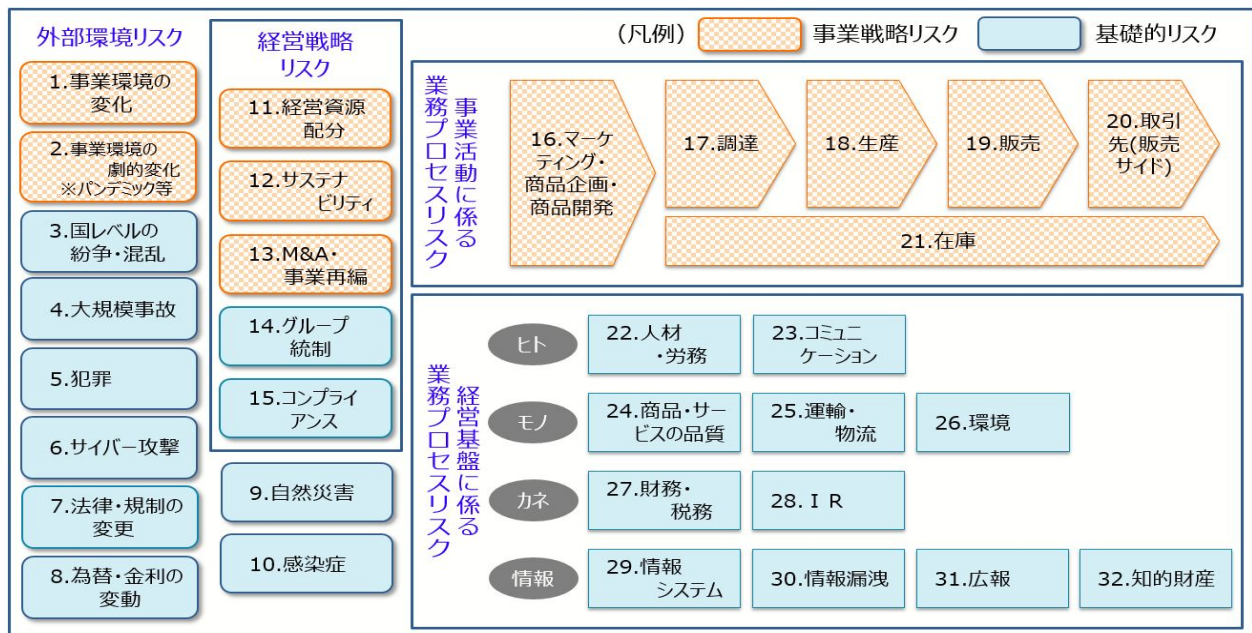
外部環境リスク

1.事業環境の変化

2.事業環境の劇的変化
※パンデミック等

3.国レベルの紛争・混乱

4.大規模事故

5.犯罪

6.サイバー攻撃

7.法律・規制の変更

8.為替・金利の変動

経営戦略リスク

11.経営資源配分

12.サステナビリティ

13.M&A・事業再編

14.グループ統制

15.コンプライアンス

9.自然災害

10.感染症

（凡例） 事業戦略リスク 基礎的リスク

事業活動に係る業務プロセスリスク

16.マーケティング・商品企画・商品開発

17.調達

18.生産

19.販売

20.取引先(販売サイド)

21.在庫

経営基盤に係る業務プロセスリスク

ヒト

22.人材・労務

23.コミュニケーション

モノ

24.商品・サービスの品質

25.運輸・物流

26.環境

カネ

27.財務・税務

28.ＩＲ

情報

29.情報システム

30.情報漏洩

31.広報

32.知的財産